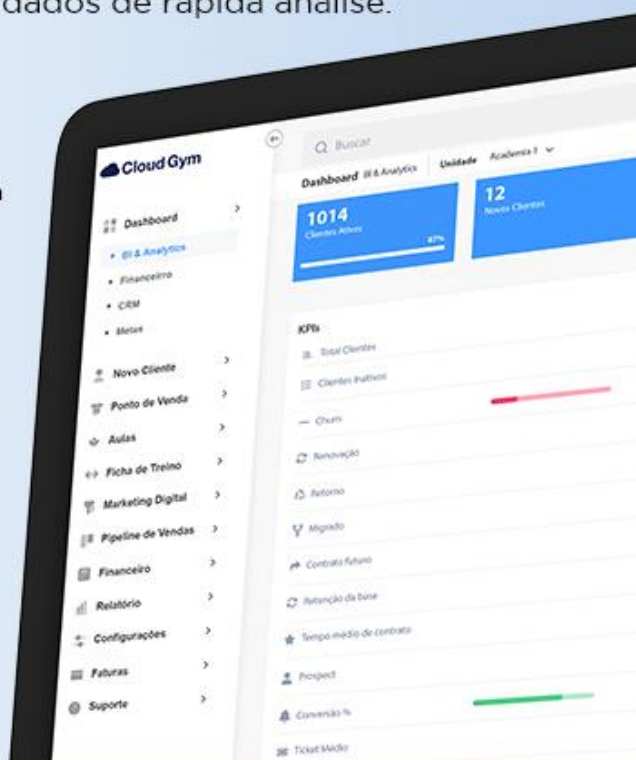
dados de rápida análise.

Cloud Gym

Dashboard
• BI & Analytics
• Financeiro
• CRM
• Metas
Novo Cliente
Ponto de Venda
Aulas
Ficha de Treino
Marketing Digital
Pipeline de Vendas
Financeiro
Relatório
Configurações
Faturas
Suporte

Q Buscar

Dashboard BI & Analytics Unidade Academia 1

1014
Clientes Ativos
47%

12
Novos Clientes

KPIs
Total Clientes
Clientes Inativos
Churn
Renovação
Retorno
Migrado
Contrato futuro
Retenção da base
Tempo médio de contrato
Prospect
Conversão %
Ticket Médio